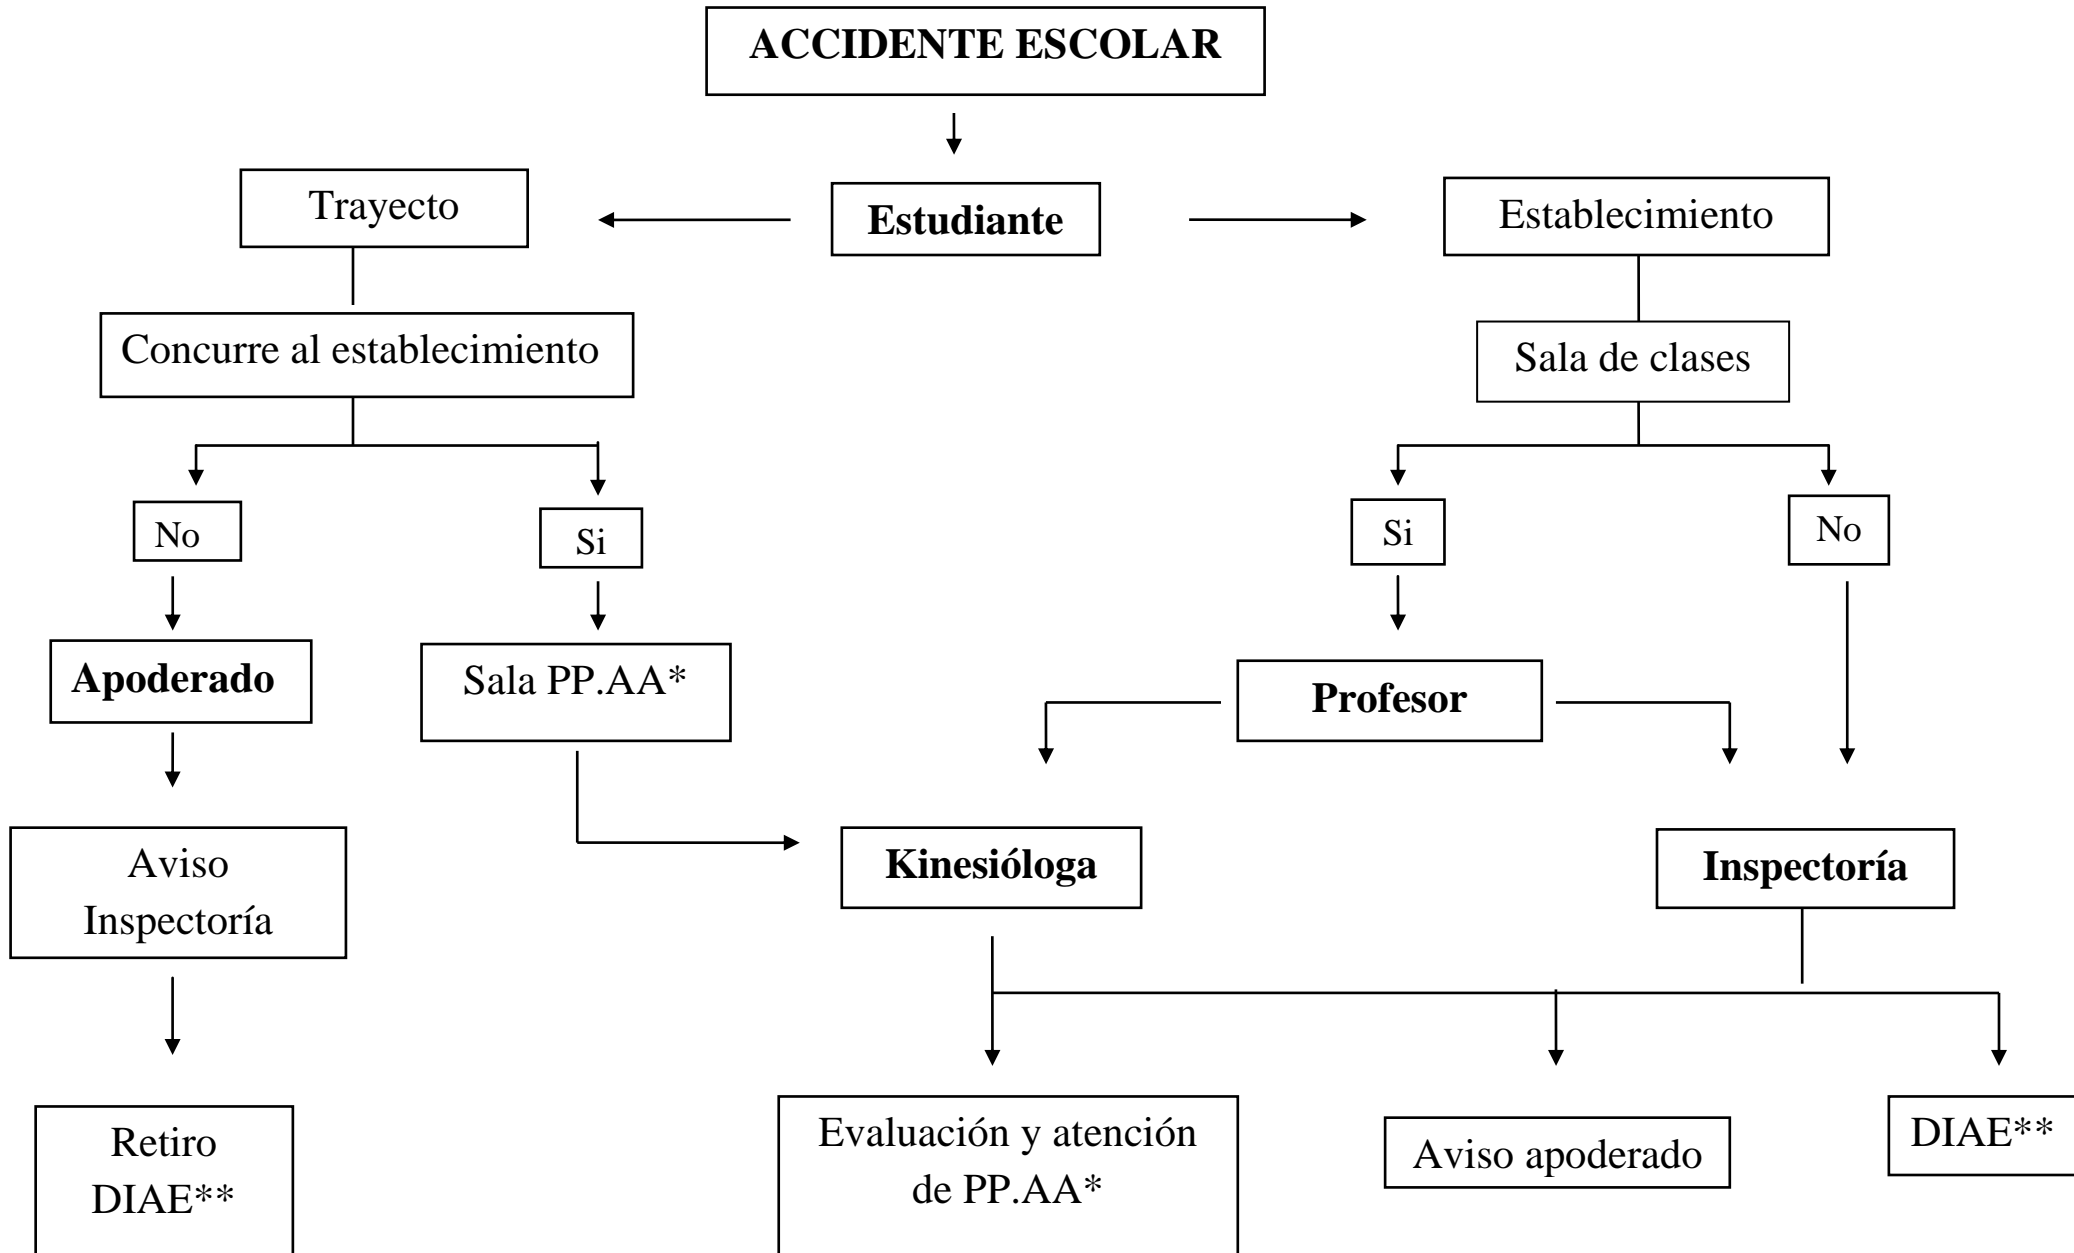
ACCIDENTE ESCOLAR

Trayecto

Estudiante

Establecimiento

Concurre al establecimiento

Sala de clases

No

Si

Si

No

Apoderado

Sala PP.AA*

Profesor

Aviso Inspectoría

Kinesióloga

Inspectoría

Retiro DIAE**

Evaluación y atención de PP.AA*

Aviso apoderado

DIAE**